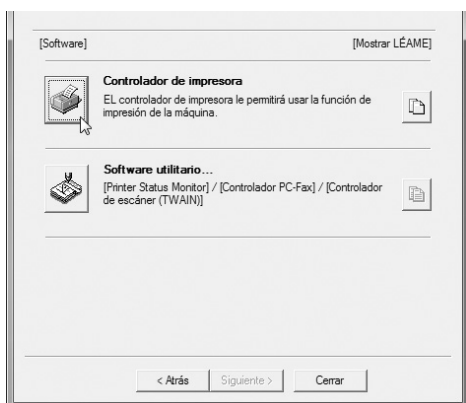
[Software]

[Mostrar LÉAME]

**Controlador de impresora**
EL controlador de impresora le permitirá usar la función de impresión de la máquina.

**Software utilitario...**
[Printer Status Monitor] / [Controlador PC-Fax] / [Controlador de escáner (TWAIN)]

< Atrás Siguiente > Cerrar